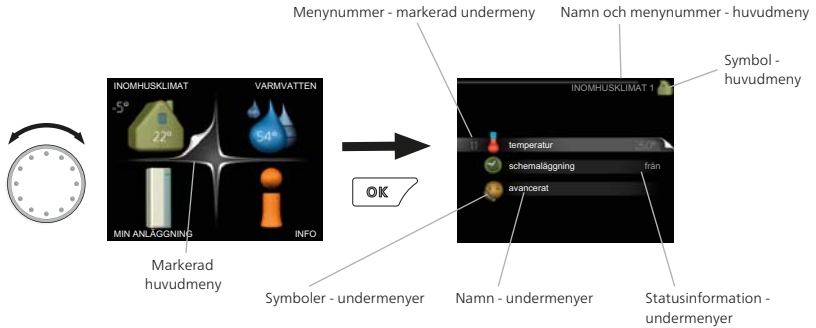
Menynummer - markerad undermeny

Namn och menynummer - huvudmeny

Symbol - huvudmeny

INOMHUSKLIMAT

VARMVATTEN

-5°

22°

54°

MIN ANLÄGGNING

INFO

OK

INOMHUSKLIMAT 1

1.1

temperatur

schemaläggning

från

avancerat

Markerad huvudmeny

Symboler - undermenyer

Namn - undermenyer

Statusinformation - undermenyer